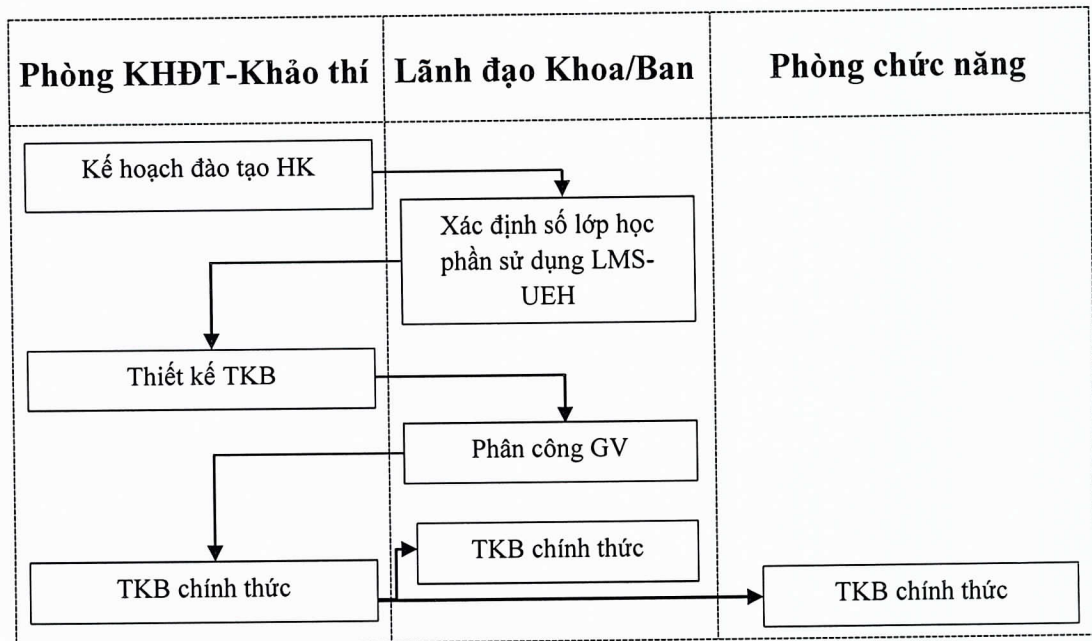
| Phòng KHĐT-Khảo thí | Lãnh đạo Khoa/Ban | Phòng chức năng |
|---|---|---|
| Kế hoạch đào tạo HK | | |
| | Xác định số lớp học phần sử dụng LMS-UEH | |
| Thiết kế TKB | | |
| | Phân công GV | |
| | TKB chính thức | |
| TKB chính thức | | TKB chính thức |